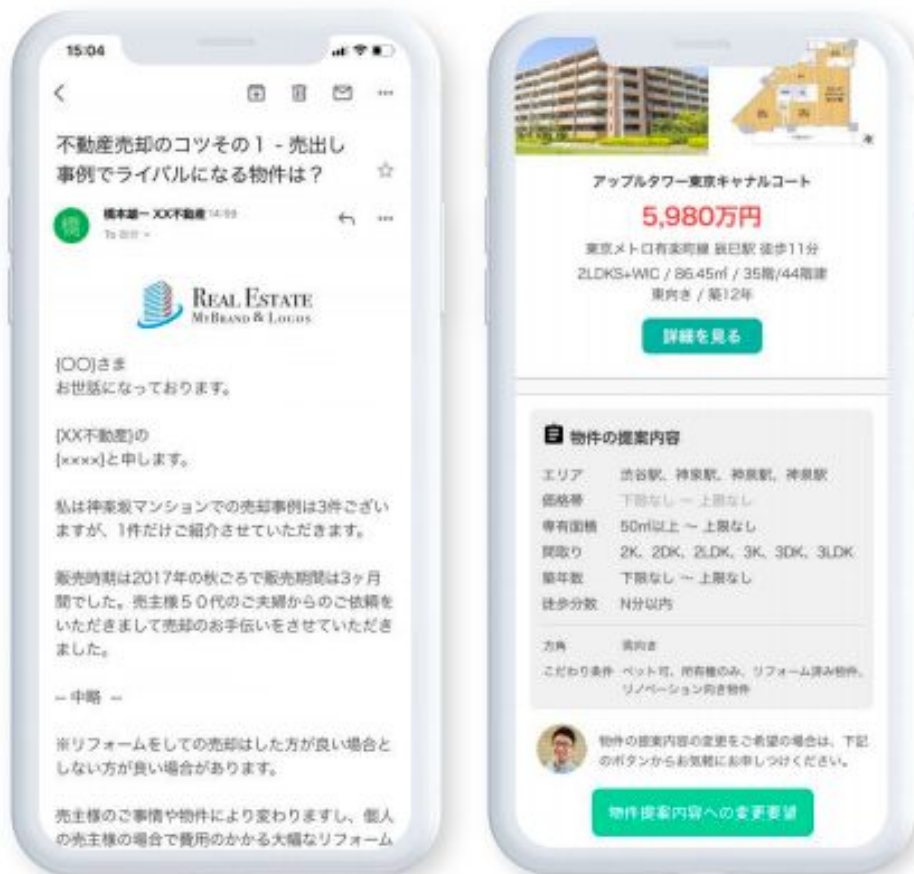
15:04

不動産売却のコツその１ - 売出し事例でライバルになる物件は？

橋本雄一 XX不動産 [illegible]
To 自分

REAL ESTATE
MYBRAND & LOGOS

{OO}さま
お世話になっております。

[XX不動産]の
{xxxx}と申します。

私は神楽坂マンションでの売却事例は3件ございますが、1件だけご紹介させていただきます。

販売時期は2017年の秋ごろで販売期間は3ヶ月間でした。売主様５０代のご夫婦からのご依頼をいただきまして売却のお手伝いをさせていただきました。

-- 中略 --

※リフォームをしての売却はした方が良い場合としない方が良い場合があります。

売主様のご事情や物件により変わりますし、個人の売主様の場合で費用のかかる大幅なリフォーム

アップルタワー東京キャナルコート
5,980万円
東京メトロ有楽町線 辰巳駅 徒歩11分
2LDKS+WIC / 86.45㎡ / 35階/44階建
東向き / 築12年

詳細を見る

物件の提案内容

| エリア | 渋谷駅、神泉駅、神泉駅、神泉駅 |
|---|---|
| 価格帯 | 下限なし 〜 上限なし |
| 専有面積 | 50㎡以上 〜 上限なし |
| 間取り | 2K、2DK、2LDK、3K、3DK、3LDK |
| 築年数 | 下限なし 〜 上限なし |
| 徒歩分数 | N分以内 |
| 方角 | 南向き |
| こだわり条件 | ペット可、所有権のみ、リフォーム済み物件、リノベーション向き物件 |

物件の提案内容の変更をご希望の場合は、下記のボタンからお気軽にお申しつけください。

物件提案内容への変更要望